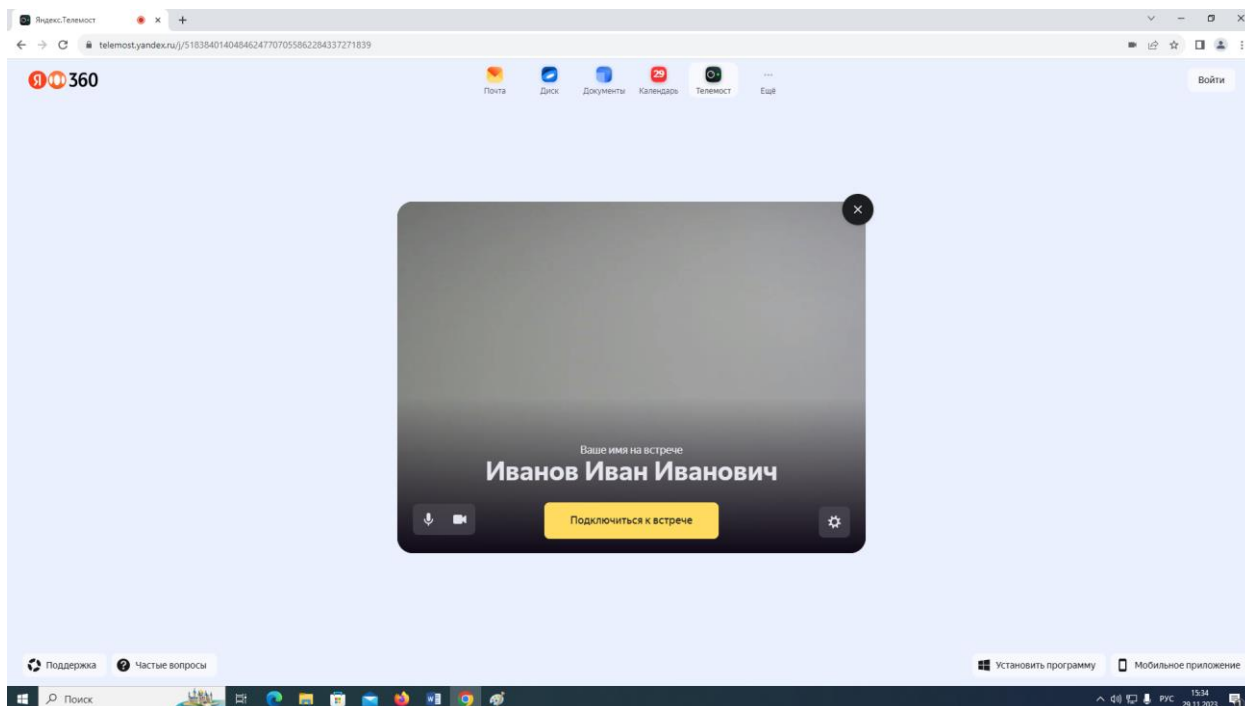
Яндекс.Телемост
telemost.yandex.ru/j/51838401404846247707055862284337271839

Я 360
Почта
Диск
Документы
29
Календарь
Телемост
Ещё
Войти

Ваше имя на встрече
Иванов Иван Иванович
Подключиться к встрече

Поддержка
Частые вопросы
Установить программу
Мобильное приложение

Поиск
РУС
15:34
29.11.2023